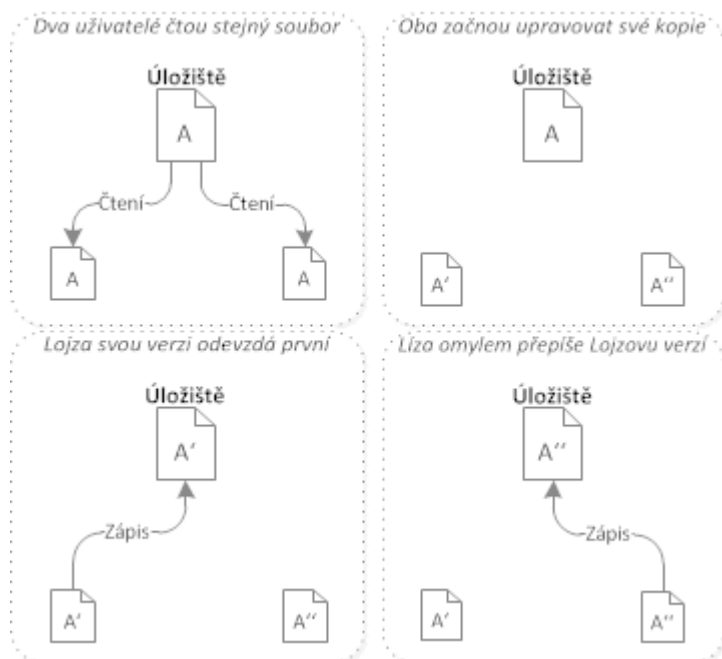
Dva uživatelé čtou stejný soubor

Úložiště

A

Čtení

Čtení

A

A

Oba začnou upravovat své kopie

Úložiště

A

A′

A′′

Lojza svou verzi odevzdá první

Úložiště

A′

Zápis

A′

A′′

Líza omylem přepíše Lojzovu verzi

Úložiště

A′′

Zápis

A′

A′′